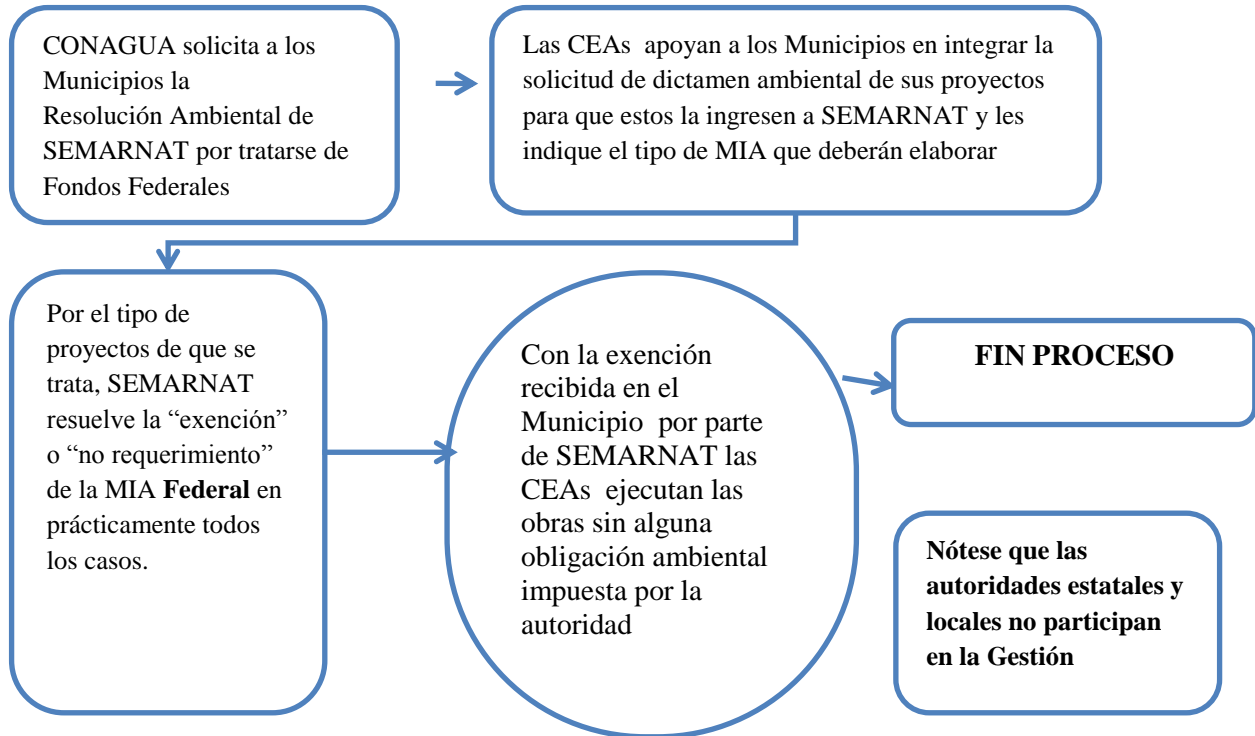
CONAGUA solicita a los Municipios la Resolución Ambiental de SEMARNAT por tratarse de Fondos Federales

Las CEAs apoyan a los Municipios en integrar la solicitud de dictamen ambiental de sus proyectos para que estos la ingresen a SEMARNAT y les indique el tipo de MIA que deberán elaborar

Por el tipo de proyectos de que se trata, SEMARNAT resuelve la “exención” o “no requerimiento” de la MIA **Federal** en prácticamente todos los casos.

Con la exención recibida en el Municipio por parte de SEMARNAT las CEAs ejecutan las obras sin alguna obligación ambiental impuesta por la autoridad

**FIN PROCESO**

**Nótese que las autoridades estatales y locales no participan en la Gestión**